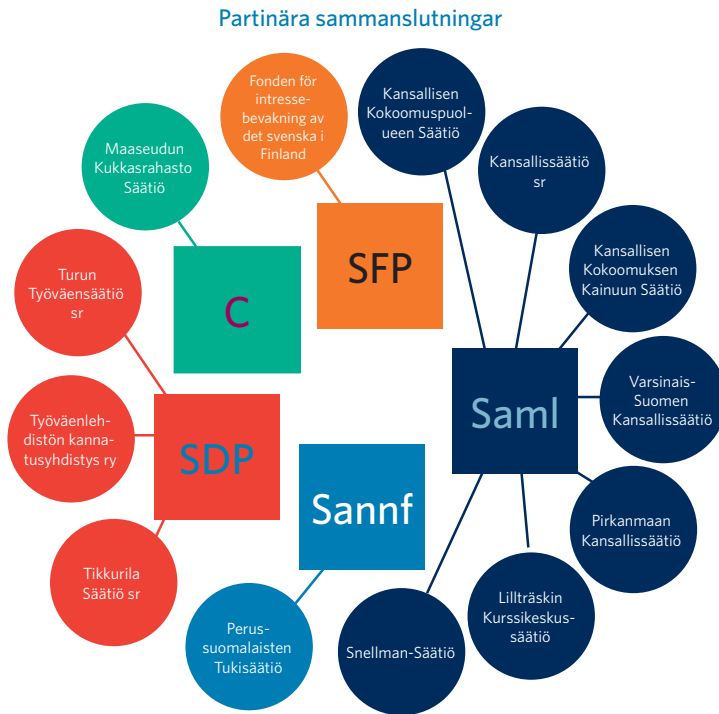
Partinära sammanslutningar

Fonden för intressebevakning av det svenska i Finland

Kansallisen Kokoomuspuolueen Säätiö

Maaseudun Kukkasrahasto Säätiö

Kansallissäätiö sr

SFP

Kansallisen Kokoomuksen Kainuun Säätiö

Turun Työväensäätiö sr

C

Saml

Varsinais-Suomen Kansallissäätiö

Työväenlehdistön kannatusyhdistys ry

SDP

Sannf

Pirkanmaan Kansallissäätiö

Tikkurila Säätiö sr

Lillträskin Kurssikeskussäätiö

Perussuomalaisten Tukisäätiö

Snellman-Säätiö